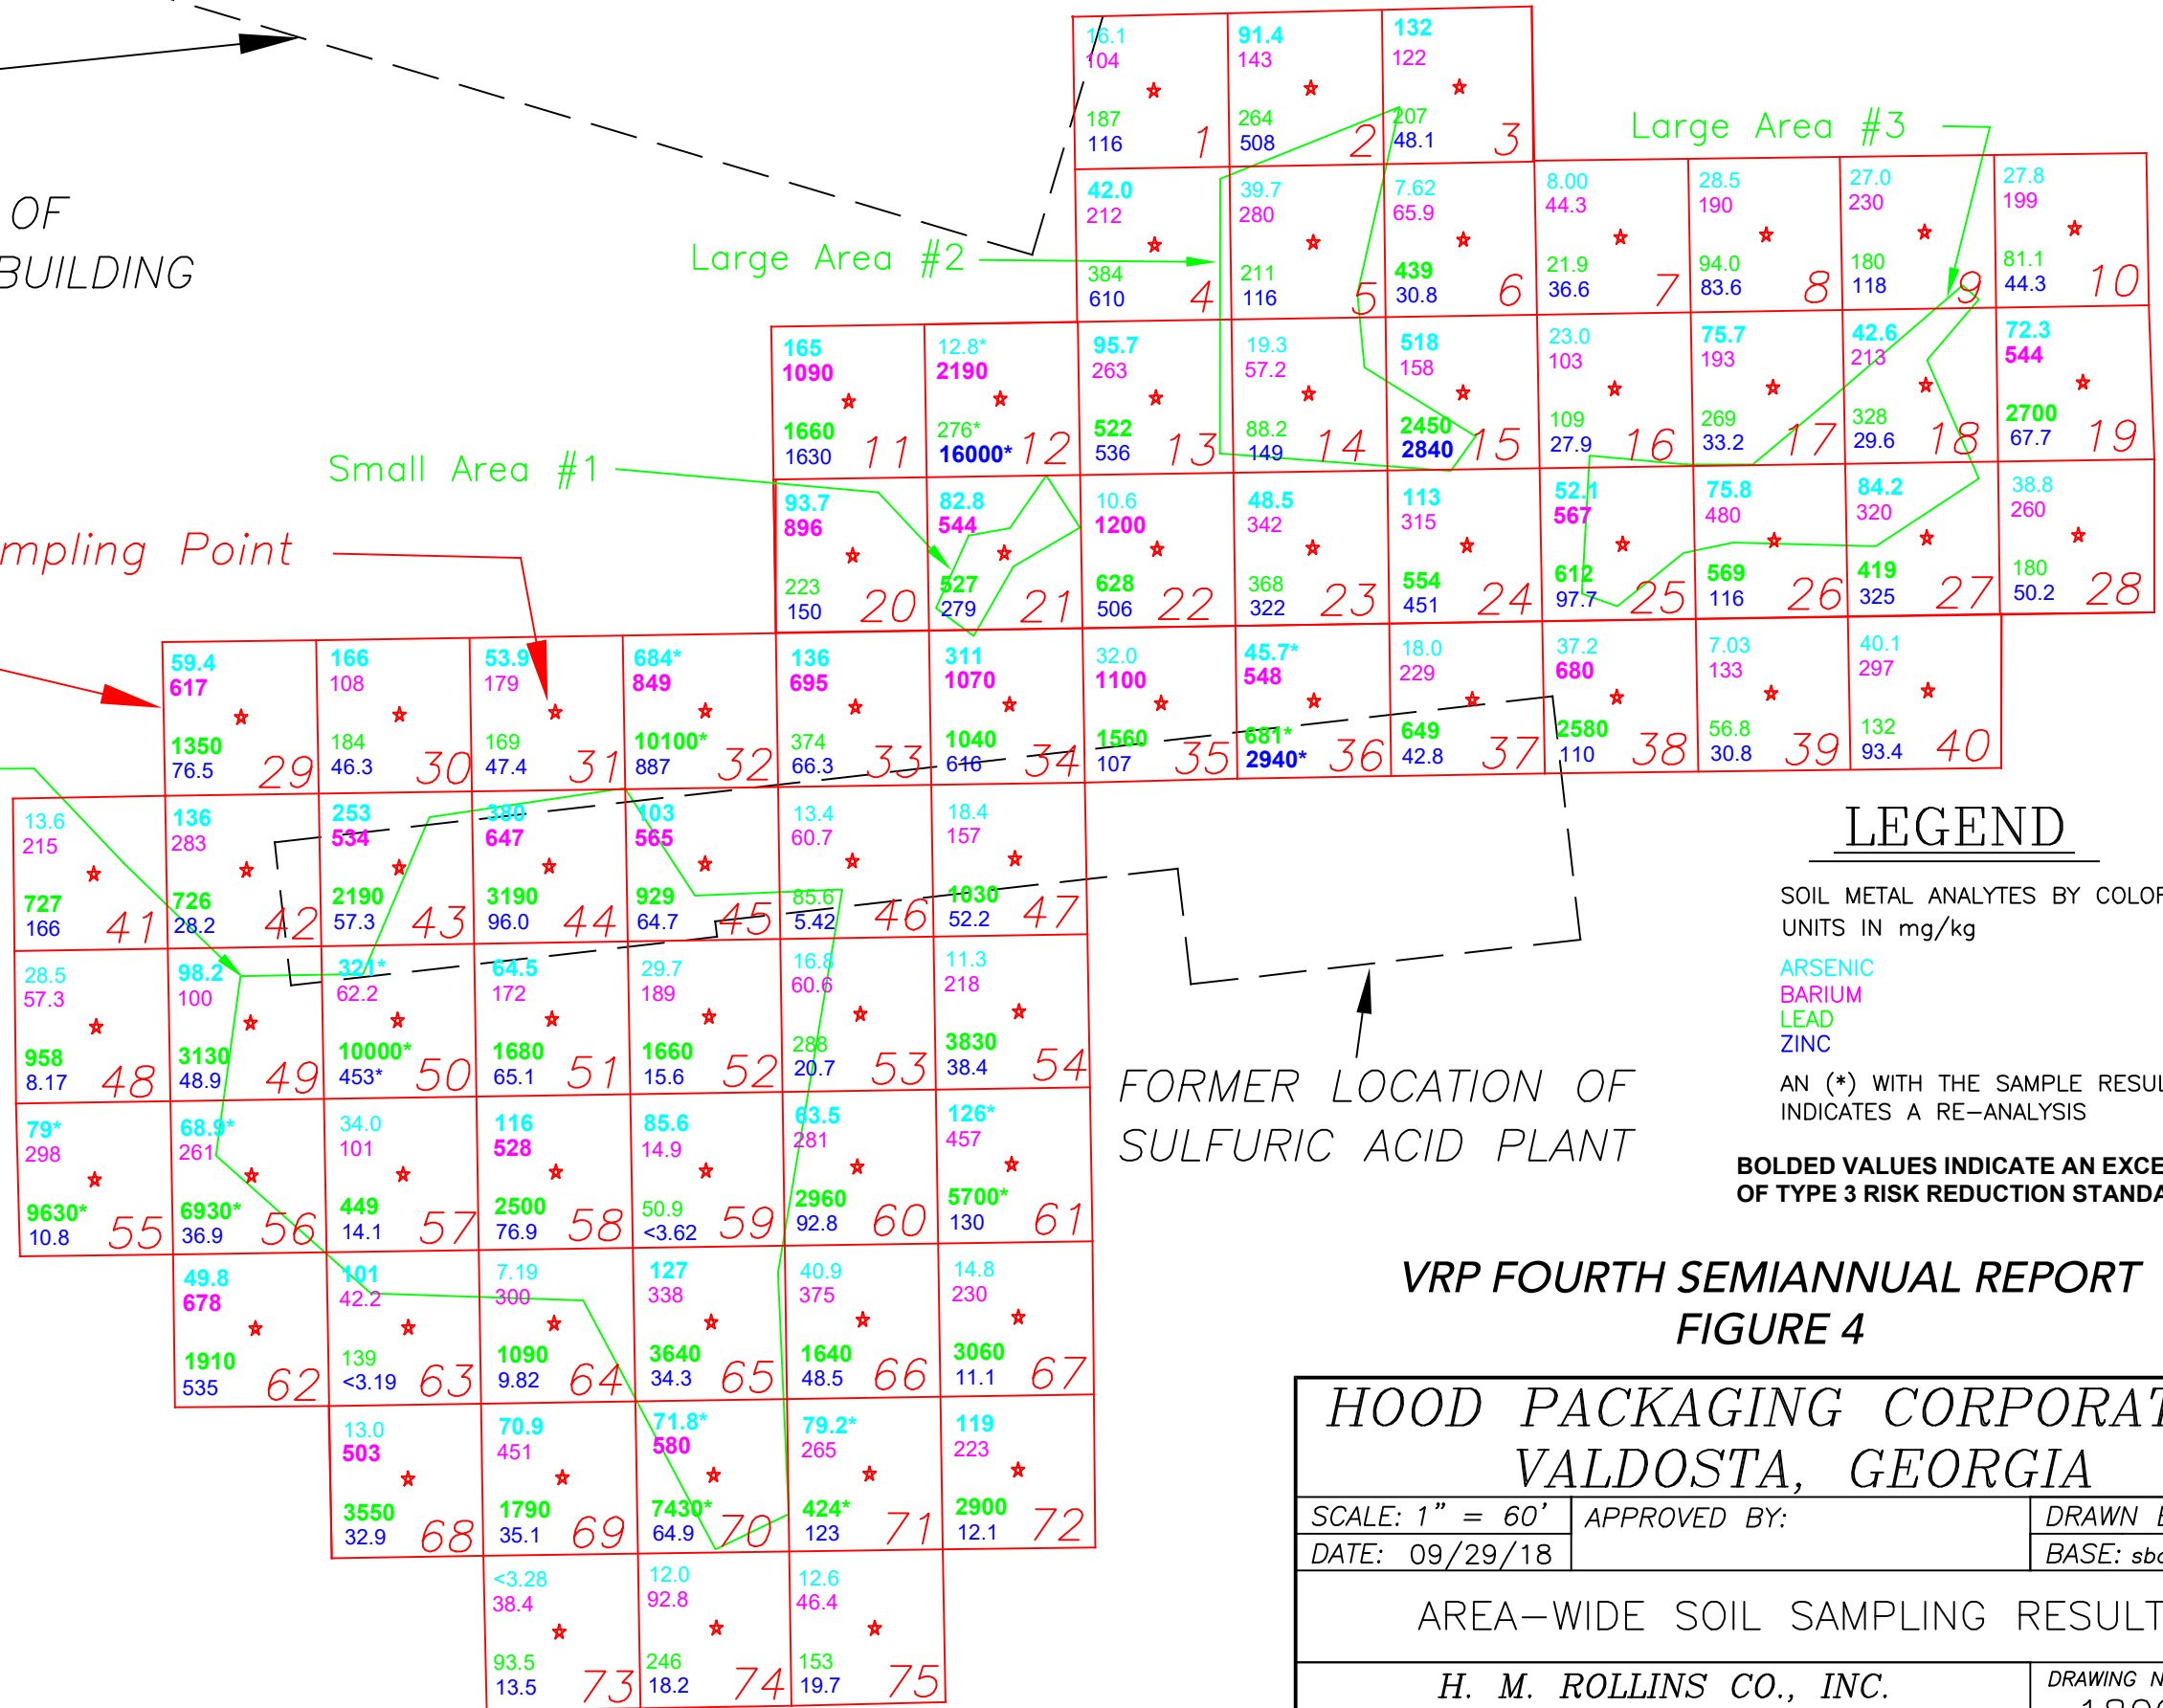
OF
BUILDING

Large Area #2

Large Area #3

Small Area #1

mpling Point

| 16.1<br>104<br>187<br>116<br>1 | 91.4<br>143<br>264<br>508<br>2 | 132<br>122<br>207<br>48.1<br>3 |
|---|---|---|

| 42.0<br>212<br>384<br>610<br>4 | 39.7<br>280<br>211<br>116<br>5 | 7.62<br>65.9<br>439<br>30.8<br>6 | 8.00<br>44.3<br>21.9<br>36.6<br>7 | 28.5<br>190<br>94.0<br>83.6<br>8 | 27.0<br>230<br>180<br>118<br>9 | 27.8<br>199<br>81.1<br>44.3<br>10 |
|---|---|---|---|---|---|---|

| 165<br>1090<br>1660<br>1630<br>11 | 12.8*<br>2190<br>276*<br>16000*<br>12 | 95.7<br>263<br>522<br>536<br>13 | 19.3<br>57.2<br>88.2<br>149<br>14 | 518<br>158<br>2450<br>2840<br>15 | 23.0<br>103<br>109<br>27.9<br>16 | 75.7<br>193<br>269<br>33.2<br>17 | 42.6<br>213<br>328<br>29.6<br>18 | 72.3<br>544<br>2700<br>67.7<br>19 |
|---|---|---|---|---|---|---|---|---|
| 93.7<br>896<br>223<br>150<br>20 | 82.8<br>544<br>527<br>279<br>21 | 10.6<br>1200<br>628<br>506<br>22 | 48.5<br>342<br>368<br>322<br>23 | 113<br>315<br>554<br>451<br>24 | 52.1<br>567<br>612<br>97.7<br>25 | 75.8<br>480<br>569<br>116<br>26 | 84.2<br>320<br>419<br>325<br>27 | 38.8<br>260<br>180<br>50.2<br>28 |

| 59.4<br>617<br>1350<br>76.5<br>29 | 166<br>108<br>184<br>46.3<br>30 | 53.9<br>179<br>169<br>47.4<br>31 | 684*<br>849<br>10100*<br>887<br>32 | 136<br>695<br>374<br>66.3<br>33 | 311<br>1070<br>1040<br>616<br>34 | 32.0<br>1100<br>1560<br>107<br>35 | 45.7*<br>548<br>681*<br>2940*<br>36 | 18.0<br>229<br>649<br>42.8<br>37 | 37.2<br>680<br>2580<br>110<br>38 | 7.03<br>133<br>56.8<br>30.8<br>39 | 40.1<br>297<br>132<br>93.4<br>40 |
|---|---|---|---|---|---|---|---|---|---|---|---|

| 13.6<br>215<br>727<br>166<br>41 | 136<br>283<br>726<br>28.2<br>42 | 253<br>534<br>2190<br>57.3<br>43 | 380<br>647<br>3190<br>96.0<br>44 | 103<br>565<br>929<br>64.7<br>45 | 13.4<br>60.7<br>85.6<br>5.42<br>46 | 18.4<br>157<br>1030<br>52.2<br>47 |
|---|---|---|---|---|---|---|
| 28.5<br>57.3<br>958<br>8.17<br>48 | 98.2<br>100<br>3130<br>48.9<br>49 | 321*<br>62.2<br>10000*<br>453*<br>50 | 64.5<br>172<br>1680<br>65.1<br>51 | 29.7<br>189<br>1660<br>15.6<br>52 | 16.8<br>60.6<br>288<br>20.7<br>53 | 11.3<br>218<br>3830<br>38.4<br>54 |
| 79*<br>298<br>9630*<br>10.8<br>55 | 68.9*<br>261<br>6930*<br>36.9<br>56 | 34.0<br>101<br>449<br>14.1<br>57 | 116<br>528<br>2500<br>76.9<br>58 | 85.6<br>14.9<br>50.9<br><3.62<br>59 | 63.5<br>281<br>2960<br>92.8<br>60 | 126*<br>457<br>5700*<br>130<br>61 |
| | 49.8<br>678<br>1910<br>535<br>62 | 101<br>42.2<br>139<br><3.19<br>63 | 7.19<br>300<br>1090<br>9.82<br>64 | 127<br>338<br>3640<br>34.3<br>65 | 40.9<br>375<br>1640<br>48.5<br>66 | 14.8<br>230<br>3060<br>11.1<br>67 |
| | | 13.0<br>503<br>3550<br>32.9<br>68 | 70.9<br>451<br>1790<br>35.1<br>69 | 71.8*<br>580<br>7430*<br>64.9<br>70 | 79.2*<br>265<br>424*<br>123<br>71 | 119<br>223<br>2900<br>12.1<br>72 |
| | | | <3.28<br>38.4<br>93.5<br>13.5<br>73 | 12.0<br>92.8<br>246<br>18.2<br>74 | 12.6<br>46.4<br>153<br>19.7<br>75 | |

FORMER LOCATION OF SULFURIC ACID PLANT

LEGEND
SOIL METAL ANALYTES BY COLOR
UNITS IN mg/kg
ARSENIC
BARIUM
LEAD
ZINC
AN (*) WITH THE SAMPLE RESUL
INDICATES A RE-ANALYSIS
BOLDED VALUES INDICATE AN EXCE
OF TYPE 3 RISK REDUCTION STANDA

VRP FOURTH SEMIANNUAL REPORT
FIGURE 4

HOOD PACKAGING CORPORAT
VALDOSTA, GEORGIA
SCALE: 1" = 60'
DATE: 09/29/18
APPROVED BY:
DRAWN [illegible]
BASE: sbc
AREA-WIDE SOIL SAMPLING RESULT
H. M. ROLLINS CO., INC.
DRAWING N
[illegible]